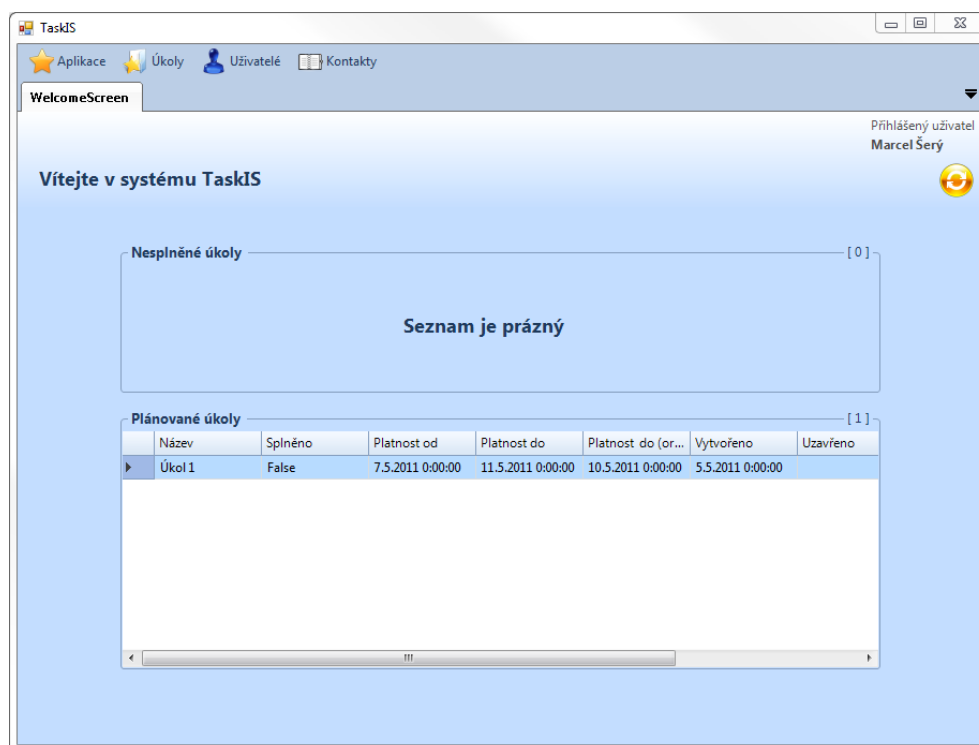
TaskIS

Aplikace Úkoly Uživatelé Kontakty

WelcomeScreen

Přihlášený uživatel
Marcel Šerý

Vítejte v systému TaskIS

Nesplněné úkoly [ 0 ]

Seznam je prázný

Plánované úkoly [ 1 ]

| | Název | Splněno | Platnost od | Platnost do | Platnost do (or... | Vytvořeno | Uzavřeno |
|---|---|---|---|---|---|---|---|
| ▸ | Úkol 1 | False | 7.5.2011 0:00:00 | 11.5.2011 0:00:00 | 10.5.2011 0:00:00 | 5.5.2011 0:00:00 | |